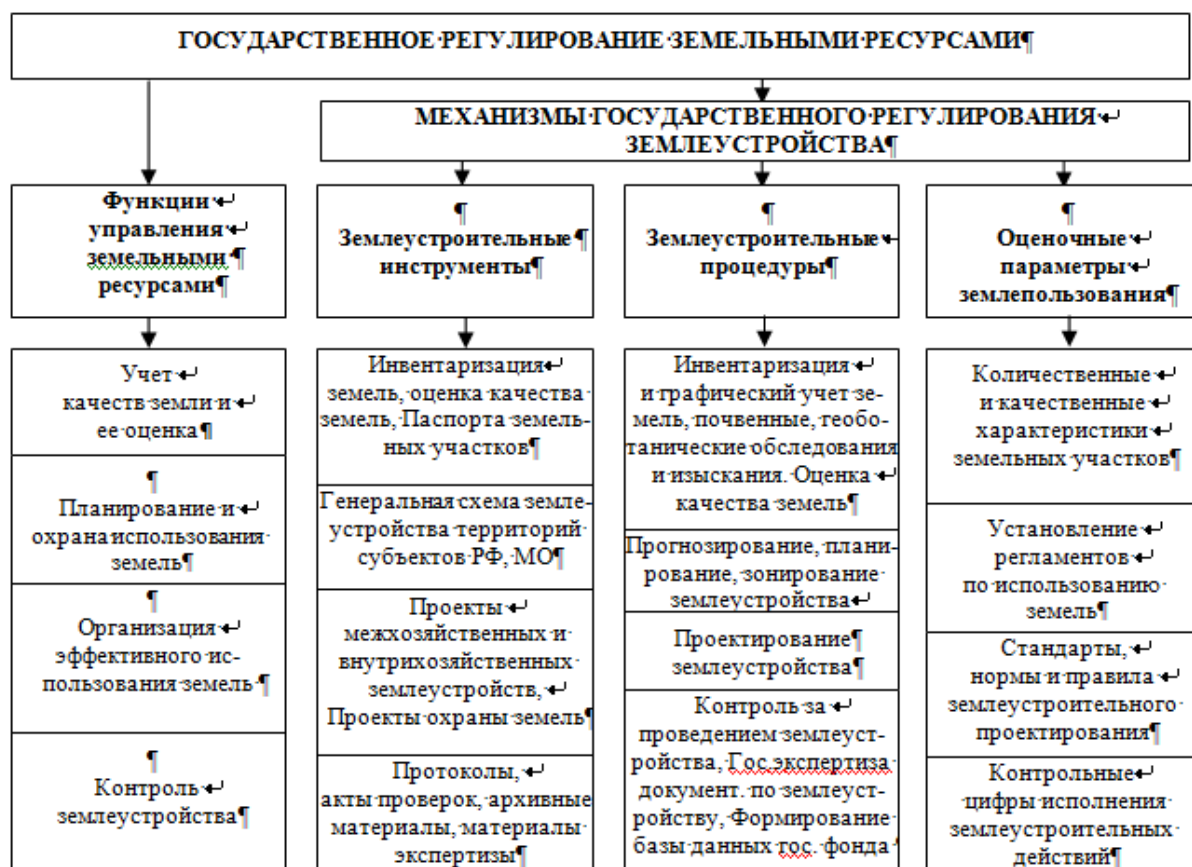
ГОСУДАРСТВЕННОЕ РЕГУЛИРОВАНИЕ ЗЕМЕЛЬНЫМИ РЕСУРСАМИ

МЕХАНИЗМЫ ГОСУДАРСТВЕННОГО РЕГУЛИРОВАНИЯ ЗЕМЛЕУСТРОЙСТВА

Функции управления земельными ресурсами

Учет качеств земли и ее оценка

Планирование и охрана использования земель

Организация эффективного использования земель

Контроль землеустройства

Землеустроительные инструменты

Инвентаризация земель, оценка качества земель, Паспорта земельных участков

Генеральная схема землеустройства территорий субъектов РФ, МО

Проекты межхозяйственных и внутрихозяйственных землеустройств, Проекты охраны земель

Протоколы, акты проверок, архивные материалы, материалы экспертизы

Землеустроительные процедуры

Инвентаризация и графический учет земель, почвенные, геоботанические обследования и изыскания. Оценка качества земель

Прогнозирование, планирование, зонирование землеустройства

Проектирование землеустройства

Контроль за проведением землеустройства, Гос экспертиза документ. по землеустройству, Формирование базы данных гос. фонда

Оценочные параметры землепользования

Количественные и качественные характеристики земельных участков

Установление регламентов по использованию земель

Стандарты, нормы и правила землеустроительного проектирования

Контрольные цифры исполнения землеустроительных действий